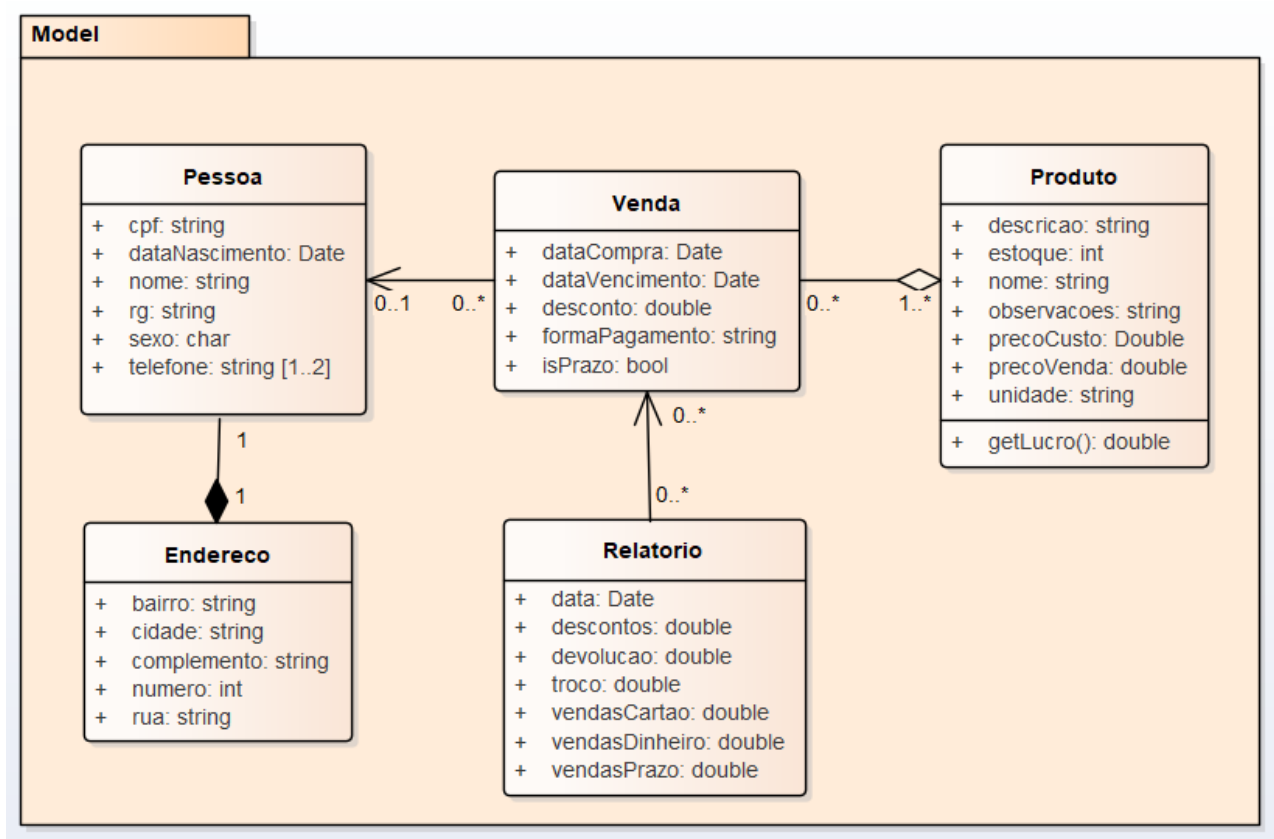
Model

Pessoa

+ cpf: string
+ dataNascimento: Date
+ nome: string
+ rg: string
+ sexo: char
+ telefone: string [1..2]

0..1

0..*

Venda

+ dataCompra: Date
+ dataVencimento: Date
+ desconto: double
+ formaPagamento: string
+ isPrazo: bool

0..*

1..*

Produto

+ descricao: string
+ estoque: int
+ nome: string
+ observacoes: string
+ precoCusto: Double
+ precoVenda: double
+ unidade: string

+ getLucro(): double

1

1

0..*

0..*

Endereco

+ bairro: string
+ cidade: string
+ complemento: string
+ numero: int
+ rua: string

Relatorio

+ data: Date
+ descontos: double
+ devolucao: double
+ troco: double
+ vendasCartao: double
+ vendasDinheiro: double
+ vendasPrazo: double